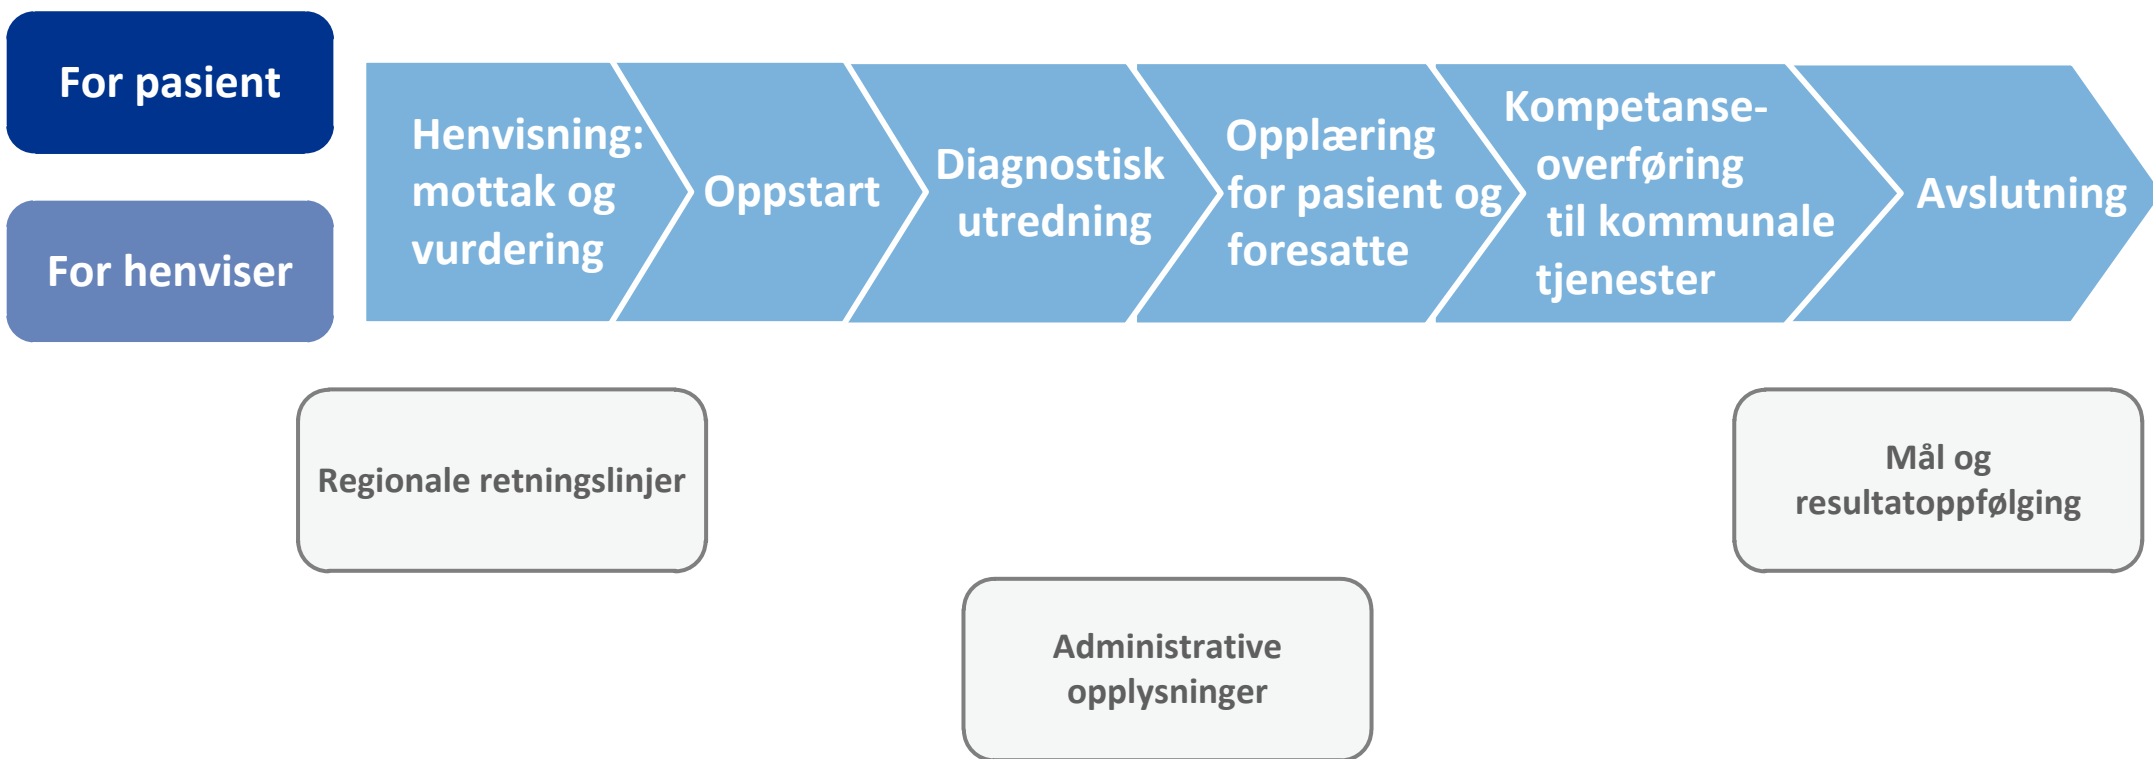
For pasient

For henviser

Henvisning: mottak og vurdering

Oppstart

Diagnostisk utredning

Opplæring for pasient og foresatte

Kompetanseoverføring til kommunale tjenester

Avslutning

Regionale retningslinjer

Administrative opplysninger

Mål og resultatoppfølging